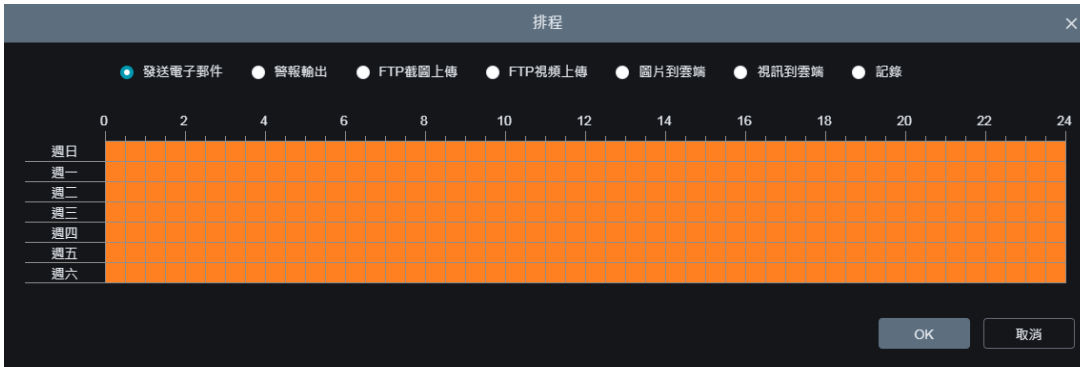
排程

發送電子郵件 警報輸出 FTP截圖上傳 FTP視頻上傳 圖片到雲端 視訊到雲端 記錄

|  | 0 | 2 | 4 | 6 | 8 | 10 | 12 | 14 | 16 | 18 | 20 | 22 | 24 |
|---|---|---|---|---|---|---|---|---|---|---|---|---|---|
| 週日 | | | | | | | | | | | | | |
| 週一 | | | | | | | | | | | | | |
| 週二 | | | | | | | | | | | | | |
| 週三 | | | | | | | | | | | | | |
| 週四 | | | | | | | | | | | | | |
| 週五 | | | | | | | | | | | | | |
| 週六 | | | | | | | | | | | | | |

OK 取消